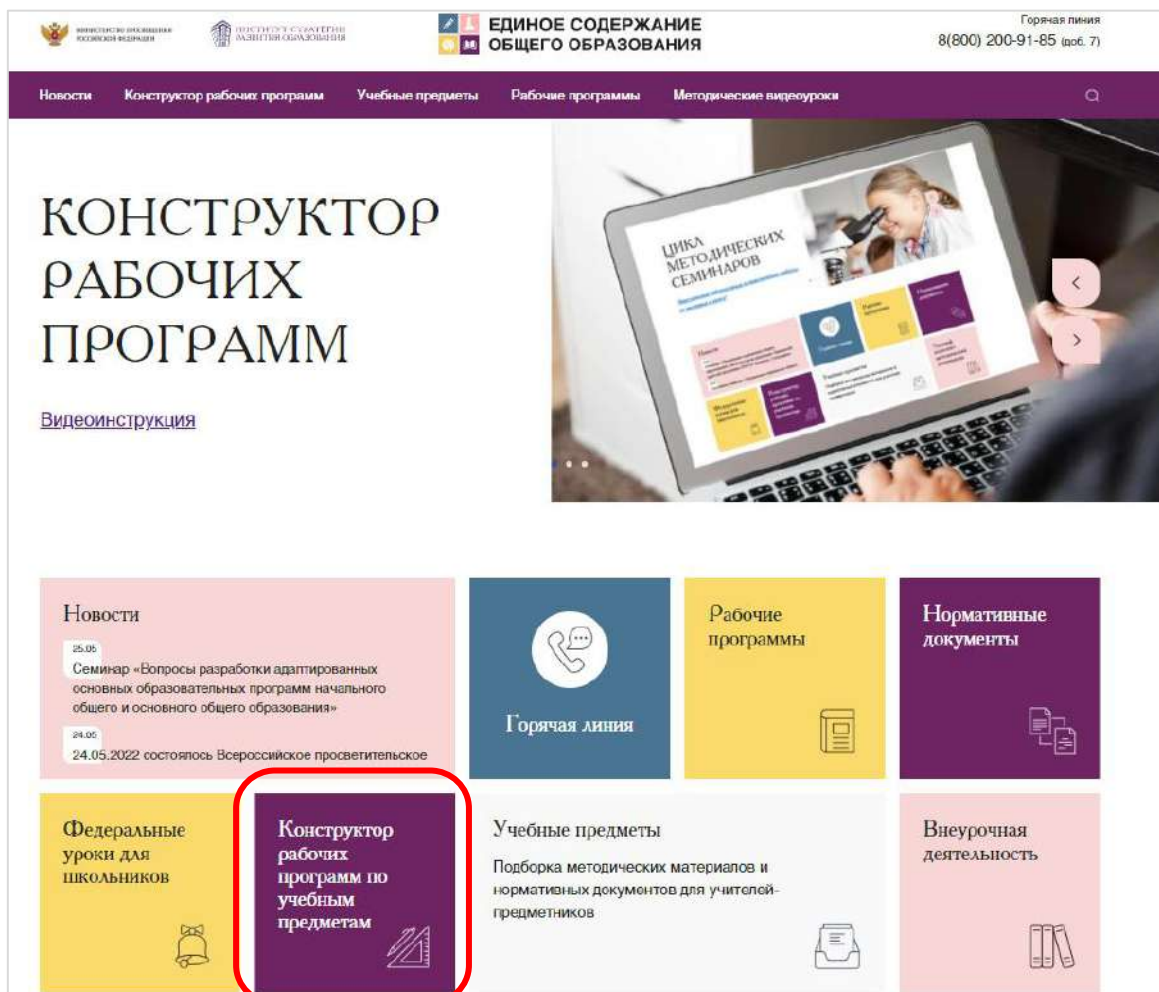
МИНИСТЕРСТВО ПРОСВЕЩЕНИЯ РОССИЙСКОЙ ФЕДЕРАЦИИ

ИНСТИТУТ СТРАТЕГИИ РАЗВИТИЯ ОБРАЗОВАНИЯ

ЕДИНОЕ СОДЕРЖАНИЕ ОБЩЕГО ОБРАЗОВАНИЯ

Горячая линия
8(800) 200-91-85 (доб. 7)

Новости Конструктор рабочих программ Учебные предметы Рабочие программы Методические видеоуроки

КОНСТРУКТОР РАБОЧИХ ПРОГРАММ

Видеоинструкция

ЦИКЛ МЕТОДИЧЕСКИХ СЕМИНАРОВ

Новости

25.05
Семинар «Вопросы разработки адаптированных основных образовательных программ начального общего и основного общего образования»

24.05
24.05.2022 состоялось Всероссийское просветительское

Горячая линия

Рабочие программы

Нормативные документы

Федеральные уроки для школьников

Конструктор рабочих программ по учебным предметам

Учебные предметы

Подборка методических материалов и нормативных документов для учителей-предметников

Внеурочная деятельность